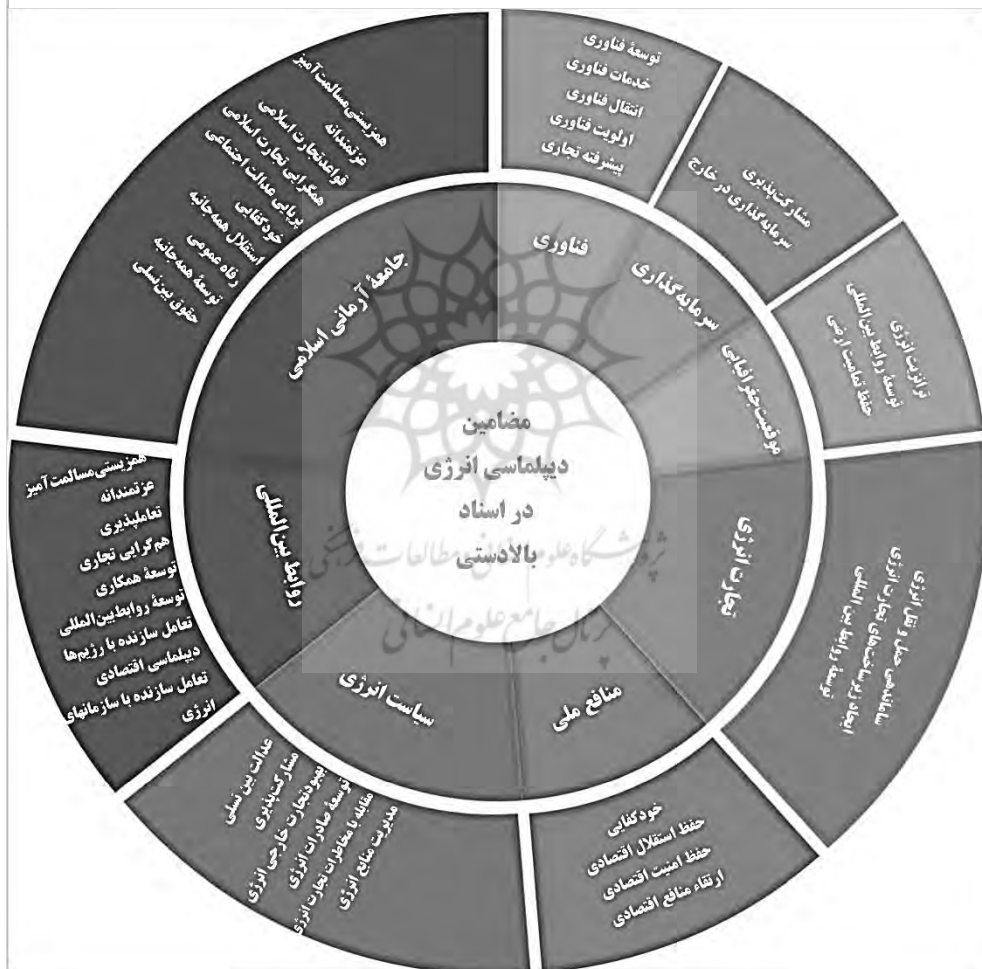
مضامین
دیپلماسی انرژی
در اسناد
بالادستی

فناوری
سرمایه‌گذاری
موقعیت جغرافیایی
تجارت انرژی
منافع ملی
سیاست انرژی
روابط بین‌المللی
جامعهٔ آرمانی اسلامی

توسعهٔ فناوری
خدمات فناوری
انتقال فناوری
اولویت فناوری
پیشرفته تجاری

مشارکت‌پذیری
سرمایه‌گذاری در خارج

ترانزیت انرژی
توسعهٔ روابط بین‌المللی
حفظ تمامیت ارضی

ساماندهی حمل و نقل انرژی
ایجاد زیرساخت‌های تجارت انرژی
توسعهٔ روابط بین‌المللی

خودکفایی
حفظ استقلال اقتصادی
حفظ امنیت اقتصادی
ارتقاء منافع اقتصادی

عدالت بین نسلی
مشارکت‌پذیری
بهبود تجارت خارجی انرژی
توسعهٔ صادرات انرژی
مقابله با مخاطرات تجارت انرژی
مدیریت منابع انرژی

همزیستی مسالمت‌آمیز
عزتمندانه
تعامل‌پذیری
هم‌گرایی تجاری
توسعهٔ همکاری
توسعهٔ روابط‌بین‌المللی
تعامل سازنده با رژیم‌ها
دیپلماسی اقتصادی
تعامل سازنده با سازمانهای
انرژی

همزیستی مسالمت‌آمیز
عزتمندانه
قواعد تجارت اسلامی
همگرایی تجارت اسلامی
برپایی عدالت اجتماعی
خودکفایی
استقلال همه‌جانبه
رفاه عمومی
توسعهٔ همه‌جانبه
حقوق بین‌نسلی

پژوهشگاه علوم انسانی و مطالعات فرهنگی
پرتال جامع علوم انسانی